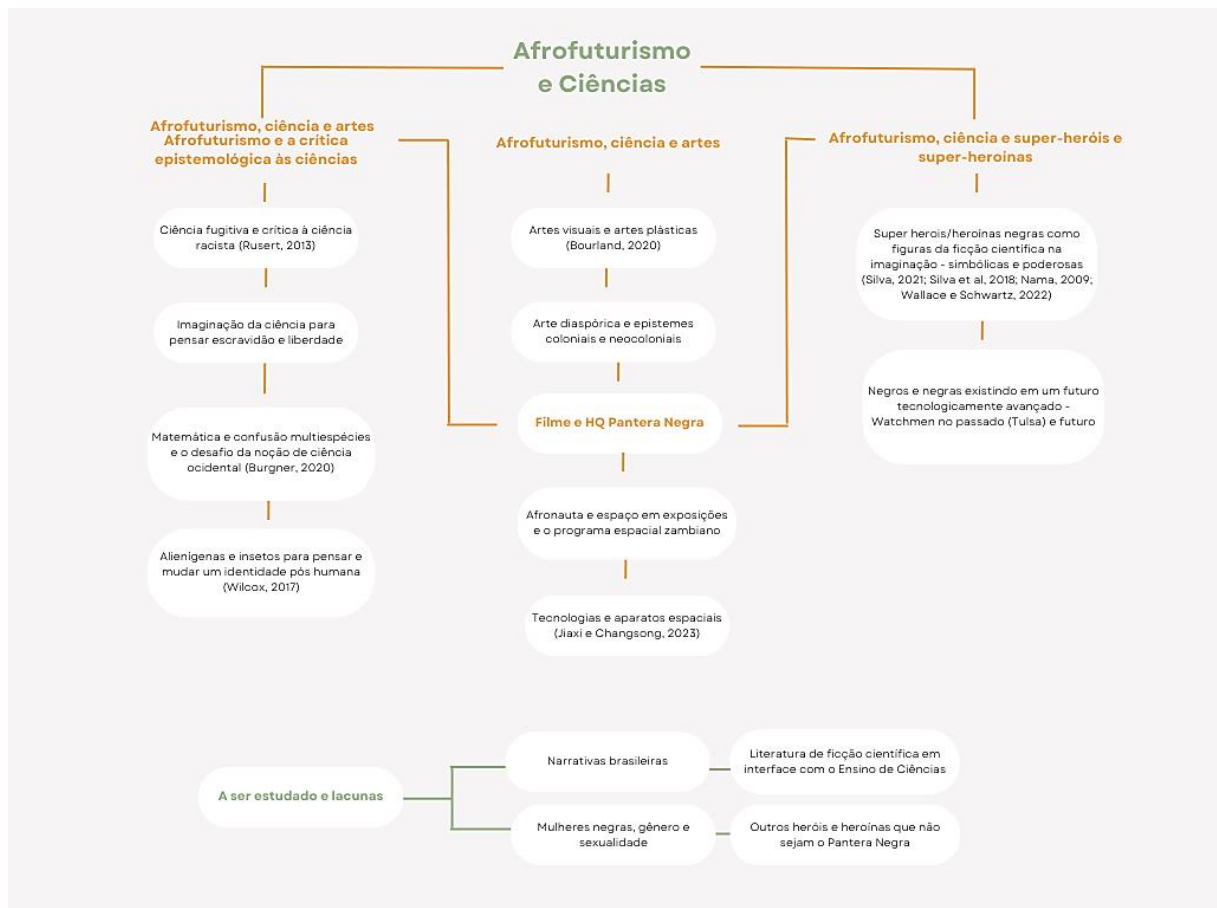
Afrofuturismo e Ciências

Afrofuturismo, ciência e artes
Afrofuturismo e a crítica epistemológica às ciências

Ciência fugitiva e crítica à ciência racista (Rusert, 2013)

Imaginação da ciência para pensar escravidão e liberdade

Matemática e confusão multiespécies e o desafio da noção de ciência ocidental (Burgner, 2020)

Alienígenas e insetos para pensar e mudar um identidade pós humana (Wilcox, 2017)

Afrofuturismo, ciência e artes

Artes visuais e artes plásticas (Bourland, 2020)

Arte diaspórica e epistemes coloniais e neocoloniais

Filme e HQ Pantera Negra

Afronauta e espaço em exposições e o programa espacial zambiano

Tecnologias e aparatos espaciais (Jiaxi e Changsong, 2023)

Afrofuturismo, ciência e super-heróis e super-heroínas

Super herois/heroinas negras como figuras da ficção científica na imaginação - simbólicas e poderosas (Silva, 2021; Silva et al, 2018; Nama, 2009; Wallace e Schwartz, 2022)

Negros e negras existindo em um futuro tecnologicamente avançado - Watchmen no passado (Tulsa) e futuro

A ser estudado e lacunas

Narrativas brasileiras

Literatura de ficção científica em interface com o Ensino de Ciências

Mulheres negras, gênero e sexualidade

Outros heróis e heroínas que não sejam o Pantera Negra